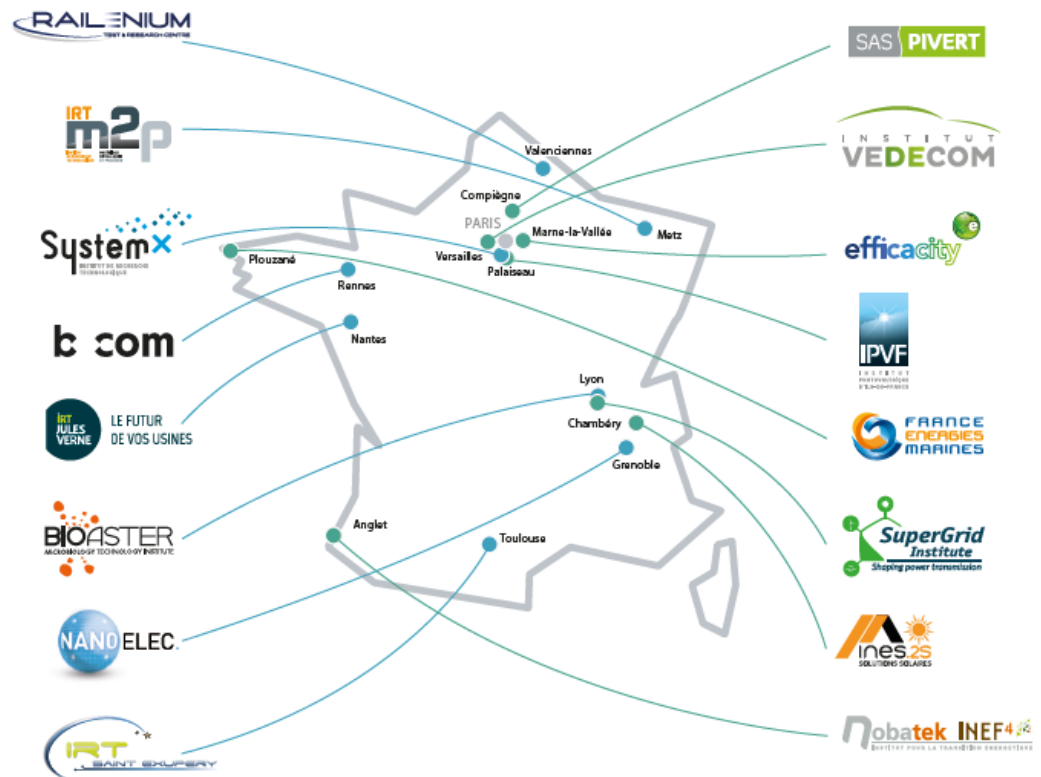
RAILENIUM
TEST & RESEARCH CENTRE

IRT
m2p

SystemX

b<>com

IRT JULES VERNE
LE FUTUR DE VOS USINES

BIOASTER
MICROBIOLOGY TECHNOLOGY INSTITUTE

NANOELEC

IRT SAINT EXUPERY

Valenciennes
Compiègne
PARIS
Marne-la-Vallée
Metz
Versailles
Palaiseau
Plouzané
Rennes
Nantes
Lyon
Chambéry
Grenoble
Anglet
Toulouse

SAS PIVERT

INSTITUT VEDECOM

efficacity

IPVF

FRANCE ENERGIES MARINES

SuperGrid Institute
Shaping power transmission

ines.2S
SOLUTIONS SOLAIRES

nobatek INEF4
INSTITUT POUR LA TRANSITION ENERGETIQUE